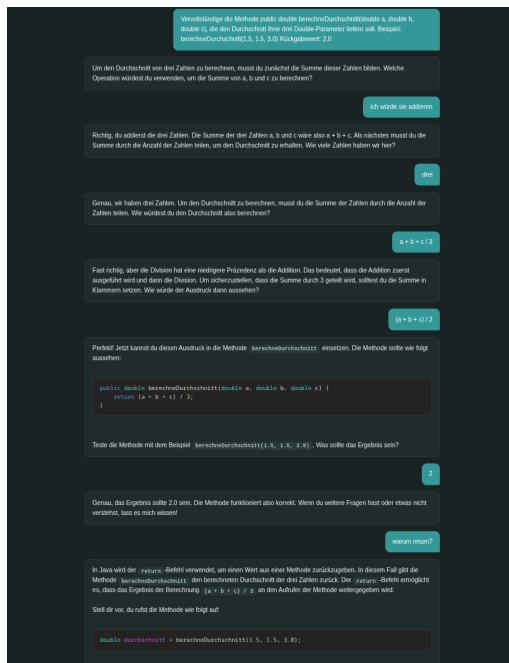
Vervollständige die Methode public double berechneDurchschnitt(double a, double b, double c), die den Durchschnitt ihrer drei Double-Parameter liefern soll. Beispiel: berechneDurchschnitt(1.5, 1.5, 3.0) Rückgabewert: 2.0

Um den Durchschnitt von drei Zahlen zu berechnen, musst du zunächst die Summe dieser Zahlen bilden. Welche Operation würdest du verwenden, um die Summe von a, b und c zu berechnen?

ich würde sie addieren

Richtig, du addierst die drei Zahlen. Die Summe der drei Zahlen a, b und c wäre also a + b + c. Als nächstes musst du die Summe durch die Anzahl der Zahlen teilen, um den Durchschnitt zu erhalten. Wie viele Zahlen haben wir hier?

drei

Genau, wir haben drei Zahlen. Um den Durchschnitt zu berechnen, musst du die Summe der Zahlen durch die Anzahl der Zahlen teilen. Wie würdest du den Durchschnitt also berechnen?

a + b + c / 3

Fast richtig, aber die Division hat eine niedrigere Präzedenz als die Addition. Das bedeutet, dass die Addition zuerst ausgeführt wird und dann die Division. Um sicherzustellen, dass die Summe durch 3 geteilt wird, solltest du die Summe in Klammern setzen. Wie würde der Ausdruck dann aussehen?

(a + b + c) / 3

Perfekt! Jetzt kannst du diesen Ausdruck in die Methode berechneDurchschnitt einsetzen. Die Methode sollte wie folgt aussehen:

public double berechneDurchschnitt(double a, double b, double c) {
    return (a + b + c) / 3;
}

Teste die Methode mit dem Beispiel berechneDurchschnitt(1.5, 1.5, 3.0). Was sollte das Ergebnis sein?

2

Genau, das Ergebnis sollte 2.0 sein. Die Methode funktioniert also korrekt. Wenn du weitere Fragen hast oder etwas nicht verstehst, lass es mich wissen!

warum return?

In Java wird der return -Befehl verwendet, um einen Wert aus einer Methode zurückzugeben. In diesem Fall gibt die Methode berechneDurchschnitt den berechneten Durchschnitt der drei Zahlen zurück. Der return -Befehl ermöglicht es, dass das Ergebnis der Berechnung (a + b + c) / 3 an den Aufrufer der Methode weitergegeben wird.

Stell dir vor, du rufst die Methode wie folgt auf:

double durchschnitt = berechneDurchschnitt(1.5, 1.5, 3.0);